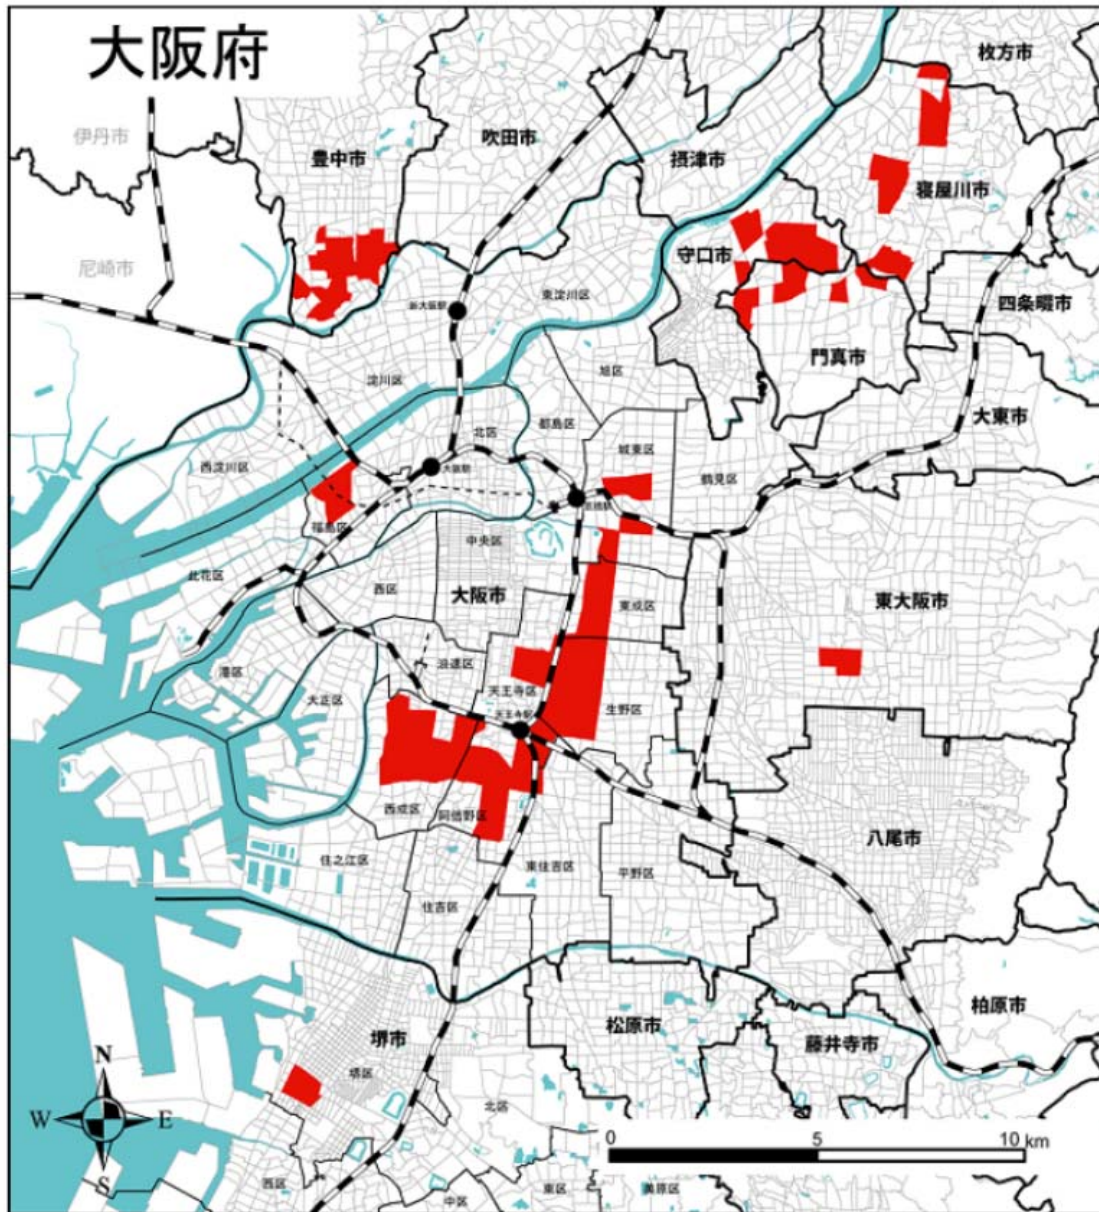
大阪府

枚方市
伊丹市
吹田市
豊中市
摂津市
寝屋川市
尼崎市
守口市
四條畷市
新大阪駅
東淀川区
淀川区
旭区
門真市
大東市
西淀川区
北区
都島区
城東区
大阪駅
鶴見区
京橋駅
福島区
中央区
此花区
西区
大阪市
東成区
東大阪市
港区
浪速区
大正区
天王寺区
天王寺駅
生野区
西成区
阿倍野区
八尾市
住之江区
東住吉区
平野区
住吉区
柏原市
堺市
松原市
藤井寺市
堺区
北区
N
W
E
S
0
5
10 km
西区
中区
東区
美原区